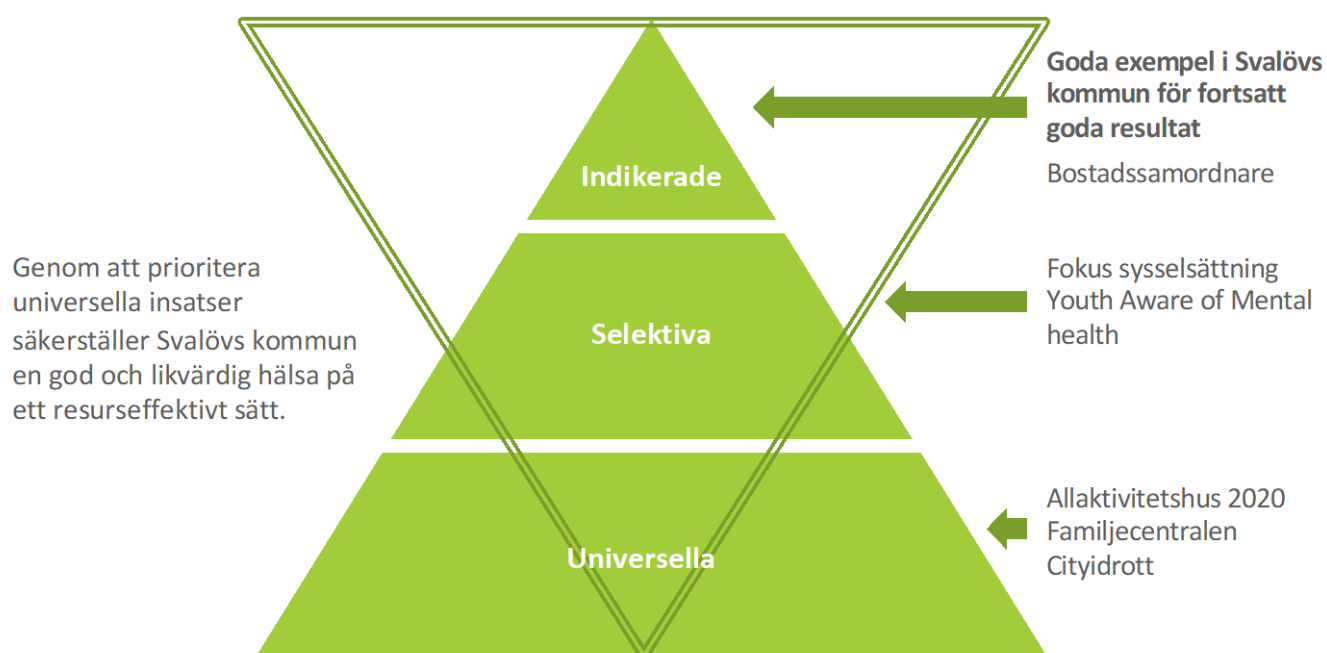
Genom att prioritera universella insatser säkerställer Svalövs kommun en god och likvärdig hälsa på ett resurseffektivt sätt.

Indikerade

Selektiva

Universella

Goda exempel i Svalövs kommun för fortsatt goda resultat

Bostadssamordnare

Fokus sysselsättning
Youth Aware of Mental health

Allaktivitetshus 2020
Familjecentralen
Cityidrott